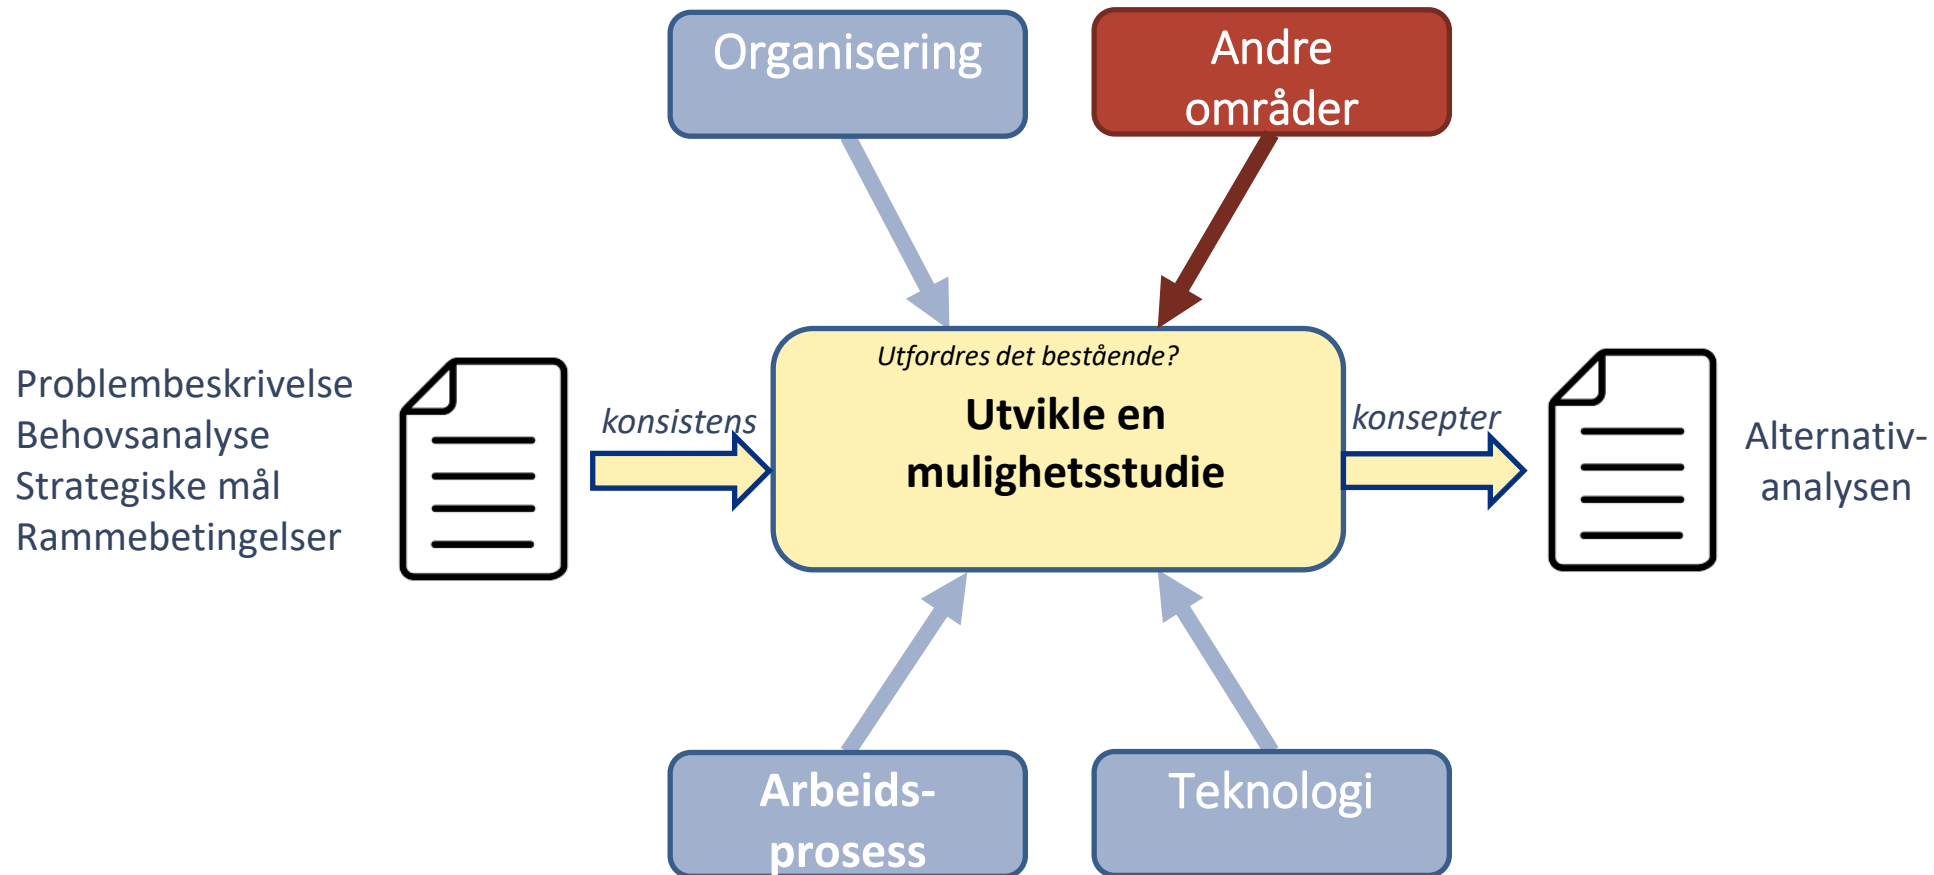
Organisering

Andre områder

Problembeskrivelse
Behovsanalyse
Strategiske mål
Rammebetingelser

konsistens

Utfordres det bestående?

Utvikle en mulighetsstudie

konsepter

Alternativ-analysen

Arbeids-prosess

Teknologi